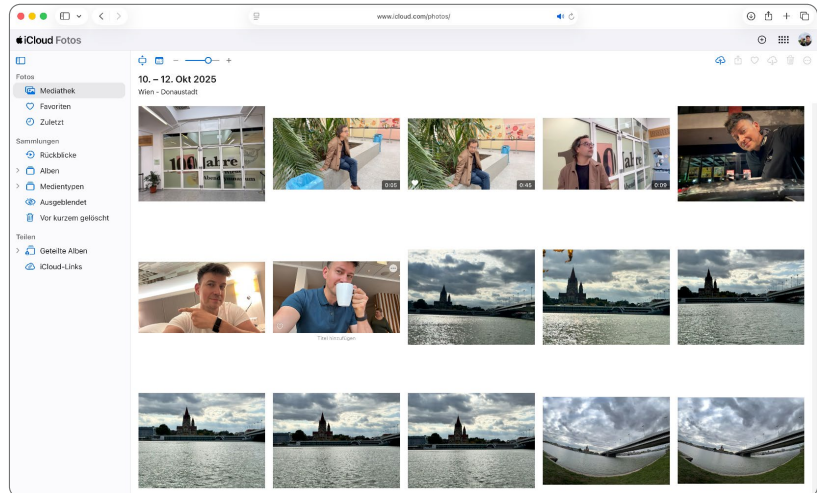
www.icloud.com/photos/

iCloud Fotos

10. – 12. Okt 2025
Wien - Donaustadt

Fotos
Mediathek
Favoriten
Zuletzt

Sammlungen
Rückblicke
Alben
Medientypen
Ausgeblendet
Vor kurzem gelöscht

Teilen
Geteilte Alben
iCloud-Links

100 Jahre

0:05
0:46
0:09

Titel hinzufügen